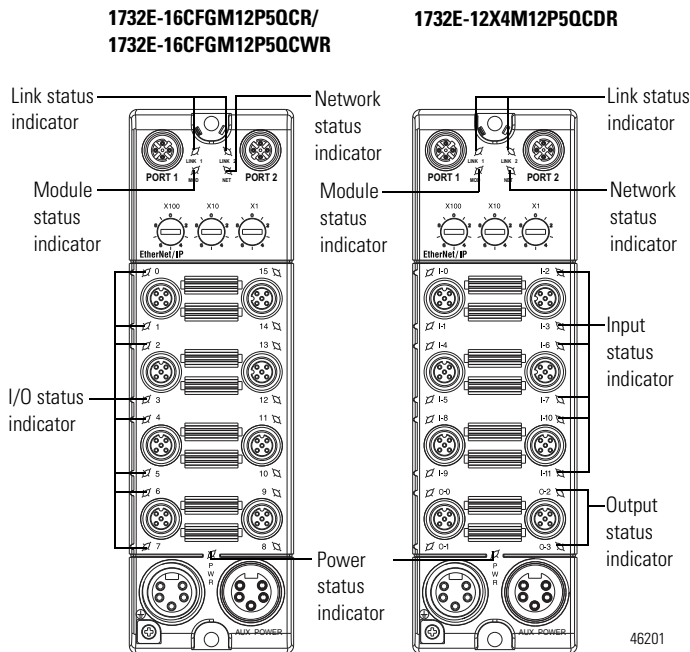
1732E-16CFGM12P5QCR/
1732E-16CFGM12P5QCWR

1732E-12X4M12P5QCDR

Link status indicator

Network status indicator

Module status indicator

I/O status indicator

Power status indicator

Link status indicator

Module status indicator

Network status indicator

Input status indicator

Output status indicator

LINK 1 MOD LINK 2 NET PORT 1 PORT 2 X100 X10 X1 EtherNet/IP

0 1 2 3 4 5 6 7 15 14 13 12 11 10 9 8

P W R AUX POWER

LINK 1 MOD LINK 2 NET PORT 1 PORT 2 X100 X10 X1 EtherNet/IP

I-0 I-1 I-4 I-5 I-8 I-9 O-0 O-1 I-2 I-3 I-6 I-7 I-10 I-11 O-2 O-3

P W R AUX POWER

46201